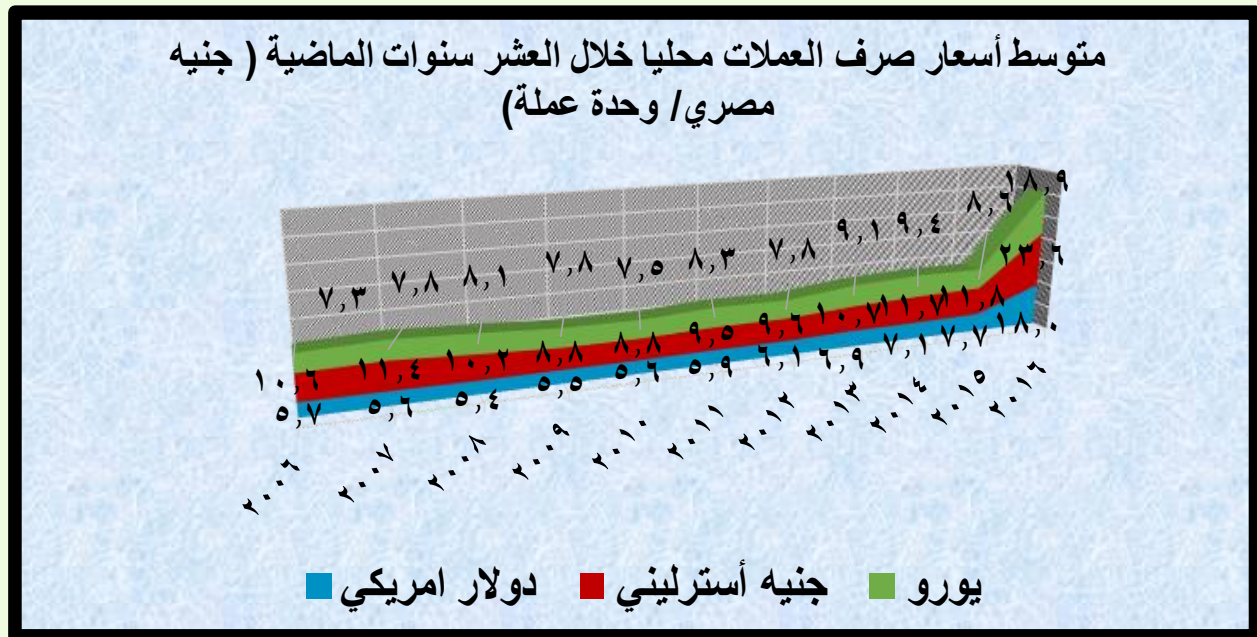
متوسط أسعار صرف العملات محليا خلال العشر سنوات الماضية ( جنيه مصري/ وحدة عملة)

٧,٣ ٧,٨ ٨,١ ٧,٨ ٧,٥ ٨,٣ ٧,٨ ٩,١ ٩,٤ ٨,٦ ١٨,٩

١٠,٦ ١١,٤ ١٠,٢ ٨,٨ ٨,٨ ٩,٥ ٩,٦ ١٠,٧ ١١,٧ ١١,٨ ٢٣,٦

٥,٧ ٥,٦ ٥,٤ ٥,٥ ٥,٦ ٥,٩ ٦,١ ٦,٩ ٧,١ ٧,٧ ١٨,٠

٢٠٠٦ ٢٠٠٧ ٢٠٠٨ ٢٠٠٩ ٢٠١٠ ٢٠١١ ٢٠١٢ ٢٠١٣ ٢٠١٤ ٢٠١٥ ٢٠١٦

يورو جنيه أسترليني دولار امريكي